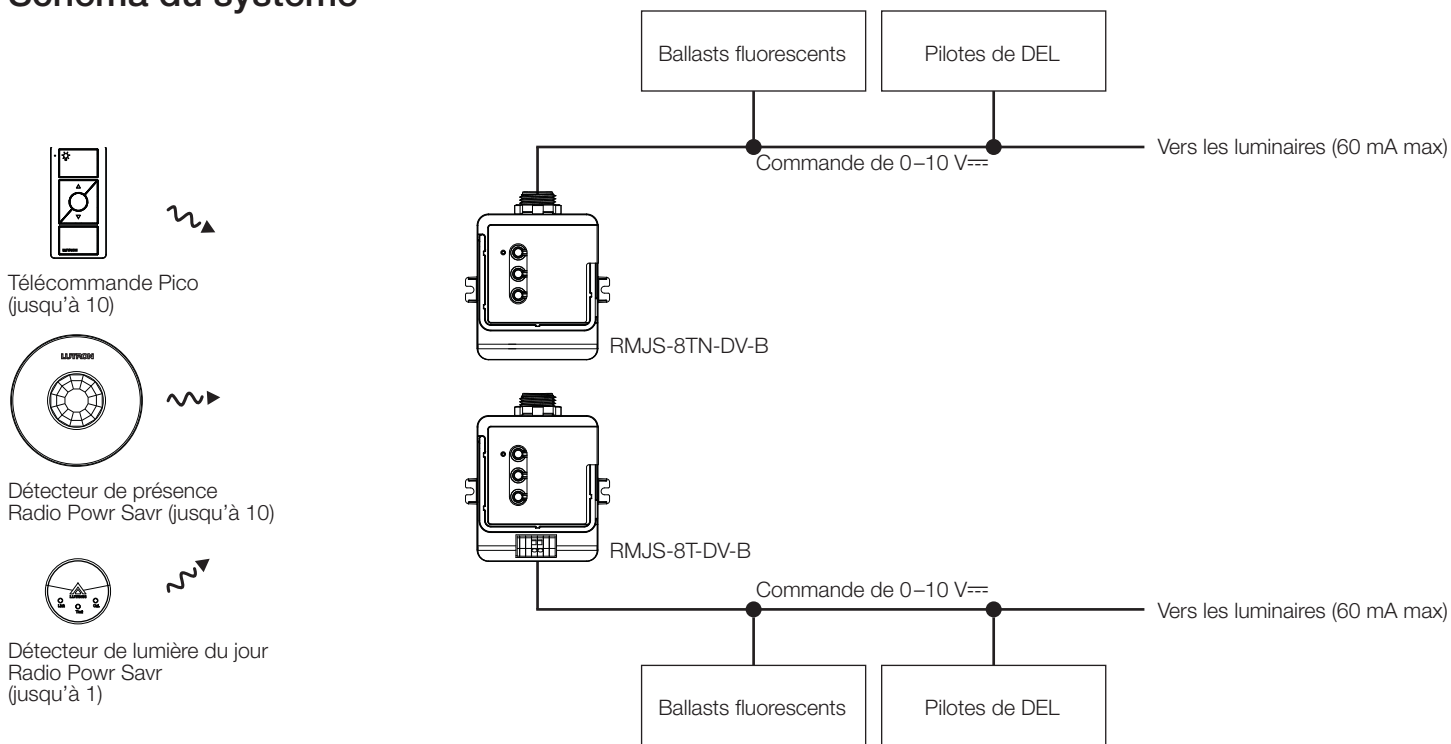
Schéma du système

Ballasts fluorescents

Pilotes de DEL

Vers les luminaires (60 mA max)

Commande de 0–10 V⎓

Télécommande Pico (jusqu'à 10)

LUTRON

Détecteur de présence Radio Powr Savr (jusqu'à 10)

RMJS-8TN-DV-B

RMJS-8T-DV-B

Commande de 0–10 V⎓

Vers les luminaires (60 mA max)

Détecteur de lumière du jour Radio Powr Savr (jusqu'à 1)

Ballasts fluorescents

Pilotes de DEL